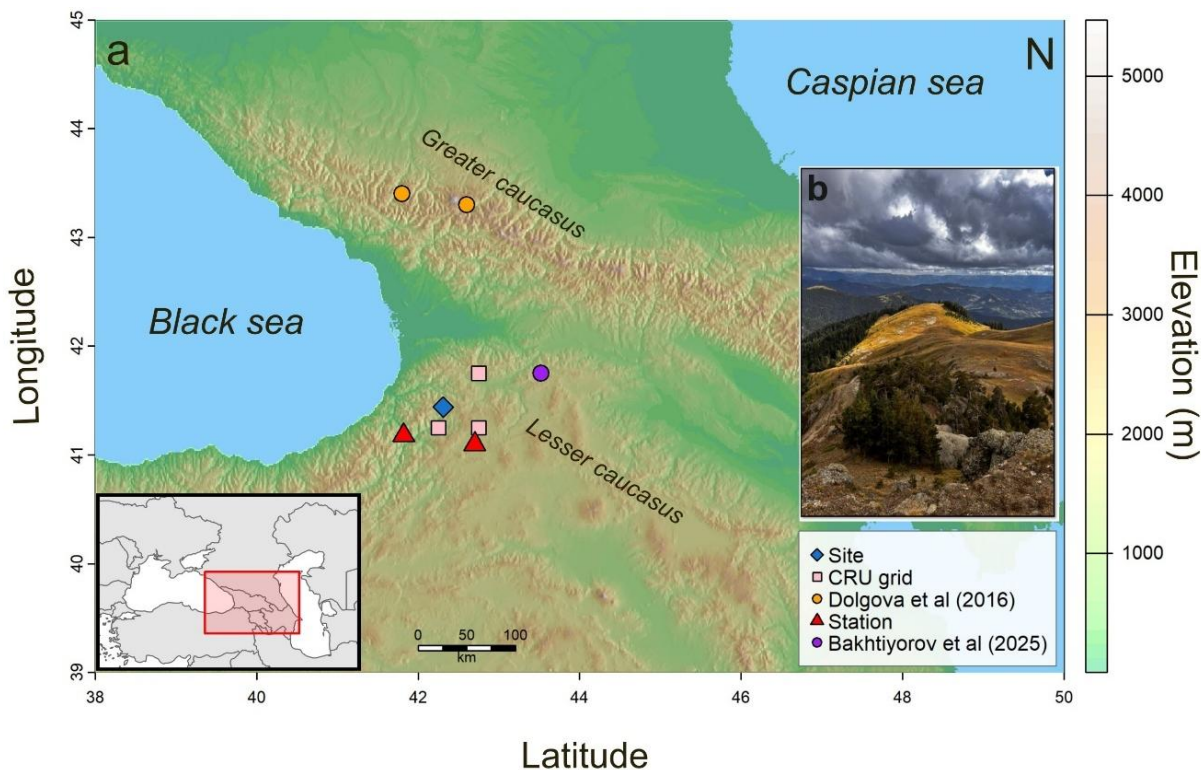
a

N

Caspian sea

Greater caucasus

Black sea

Lesser caucasus

b

Site
CRU grid
Dolgova et al (2016)
Station
Bakhtiyorov et al (2025)

0 50 100
km

45
44
43
42
41
40
39

Longitude

38
40
42
44
46
48
50

Latitude

5000
4000
3000
2000
1000

Elevation (m)